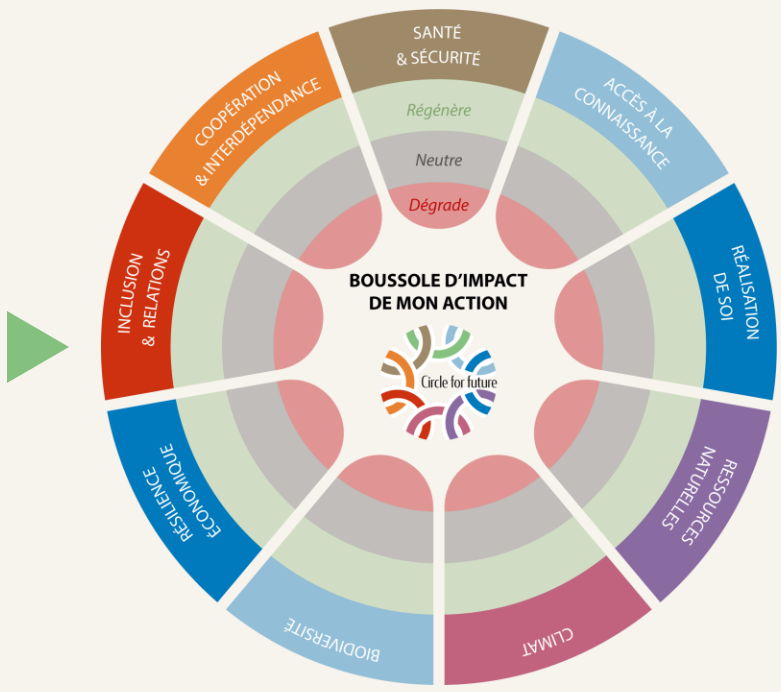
SANTÉ & SÉCURITÉ

ACCÈS À LA CONNAISSANCE

RÉALISATION DE SOI

RESSOURCES NATURELLES

CLIMAT

BIODIVERSITÉ

RÉSILIENCE ÉCONOMIQUE

INCLUSION & RELATIONS

COOPÉRATION & INTERDÉPENDANCE

Régénère

Neutre

Dégrade

BOUSSOLE D'IMPACT DE MON ACTION

Circle for future